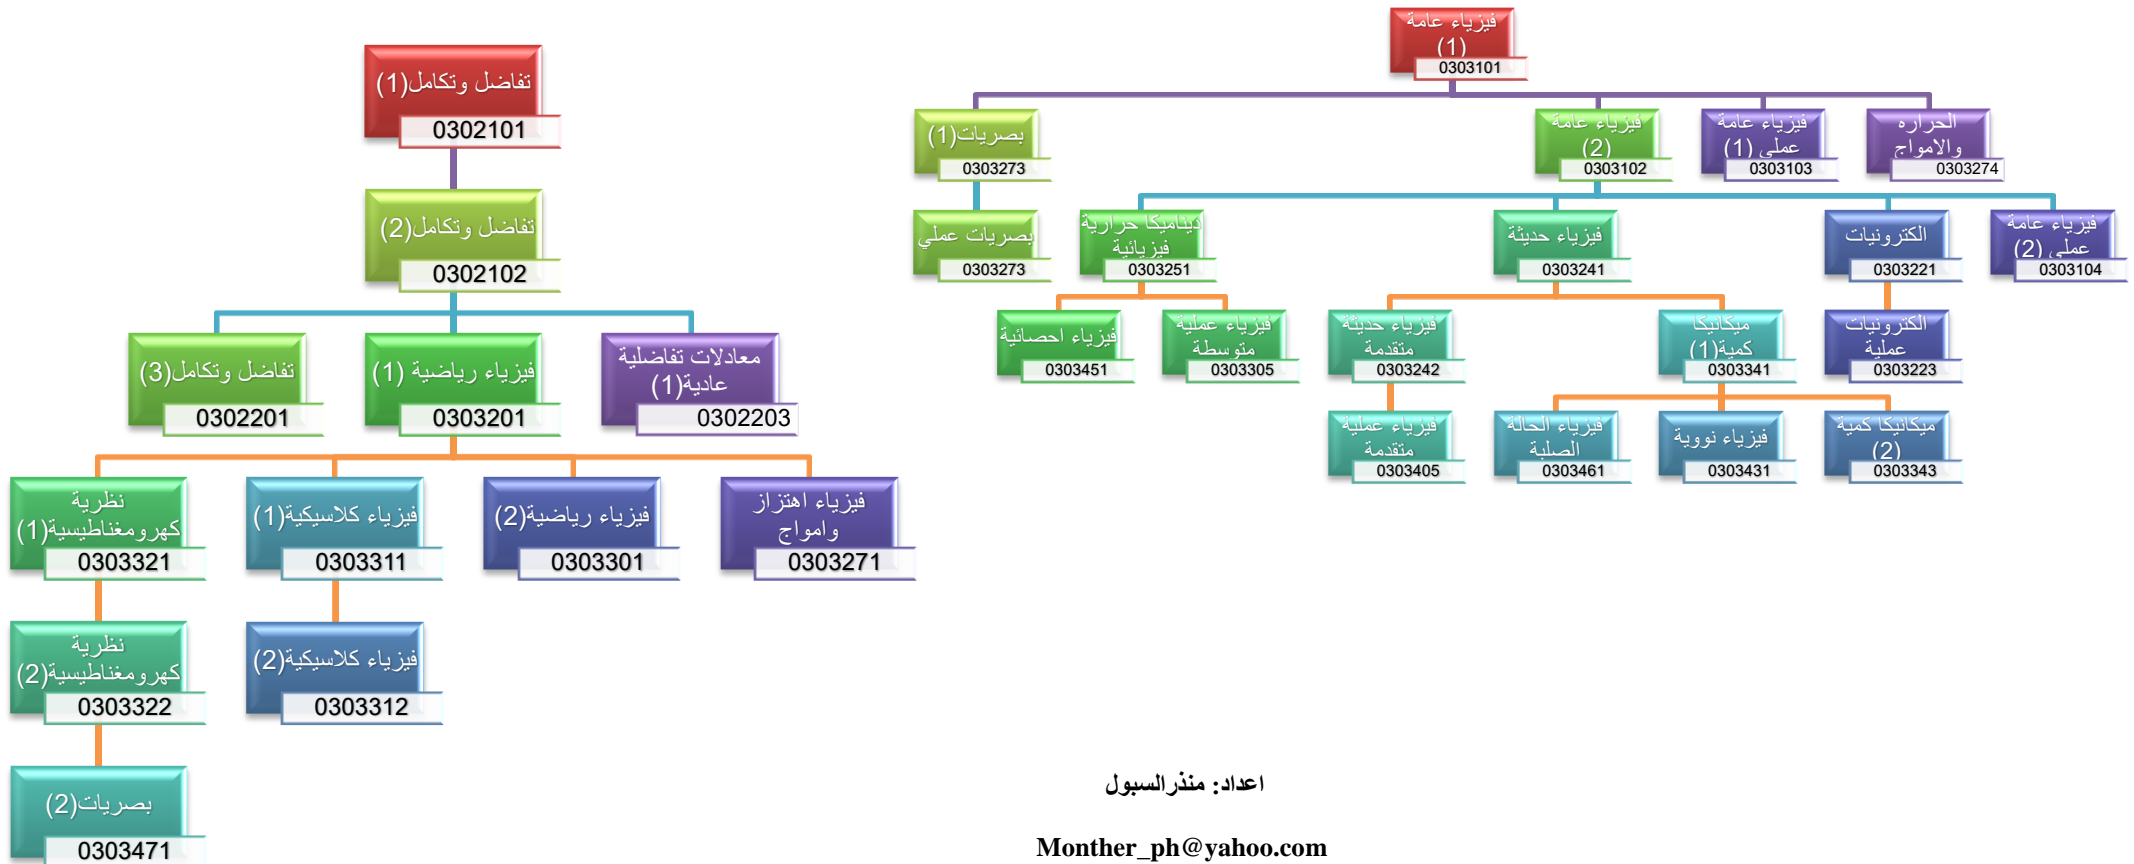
تفاضل وتكامل(1)
0302101

تفاضل وتكامل(2)
0302102

تفاضل وتكامل(3)
0302201

فيزياء رياضية (1)
0303201

معادلات تفاضلية عادية(1)
0302203

نظرية كهرومغناطيسية(1)
0303321

فيزياء كلاسيكية(1)
0303311

فيزياء رياضية(2)
0303301

فيزياء اهتزاز وامواج
0303271

نظرية كهرومغناطيسية(2)
0303322

فيزياء كلاسيكية(2)
0303312

بصريات(2)
0303471

فيزياء عامة (1)
0303101

بصريات(1)
0303273

فيزياء عامة (2)
0303102

فيزياء عامة عملي (1)
0303103

الحراره والامواج
0303274

بصريات عملي
0303273

ديناميكا حرارية فيزيائية
0303251

فيزياء حديثة
0303241

الكترونيات
0303221

فيزياء عامة عملي (2)
0303104

فيزياء احصائية
0303451

فيزياء عملية متوسطة
0303305

فيزياء حديثة متقدمة
0303242

ميكانيكا كمية(1)
0303341

الكترونيات عملية
0303223

فيزياء عملية متقدمة
0303405

فيزياء الحالة الصلبة
0303461

فيزياء نووية
0303431

ميكانيكا كمية (2)
0303343

اعداد: منذرالسبول

Monther_ph@yahoo.com